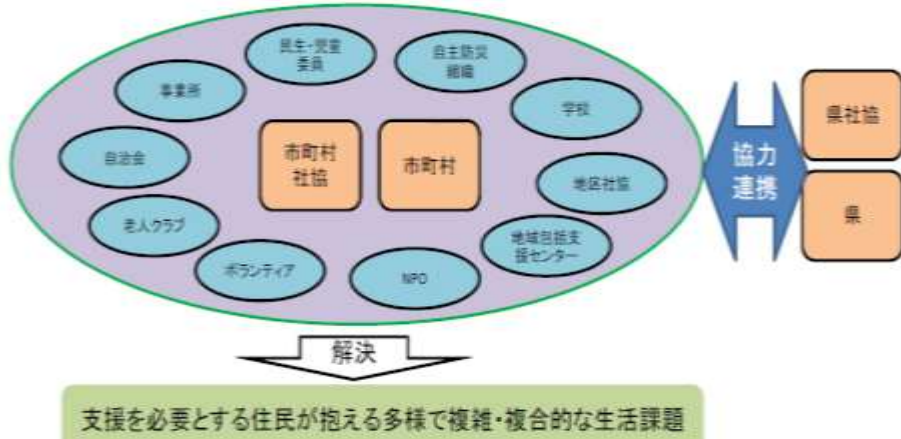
民生・児童委員

自主防災組織

事業所

学校

自治会

市町村社協

市町村

地区社協

老人クラブ

地域包括支援センター

ボランティア

NPO

協力連携

県社協

県

解決

支援を必要とする住民が抱える多様で複雑・複合的な生活課題